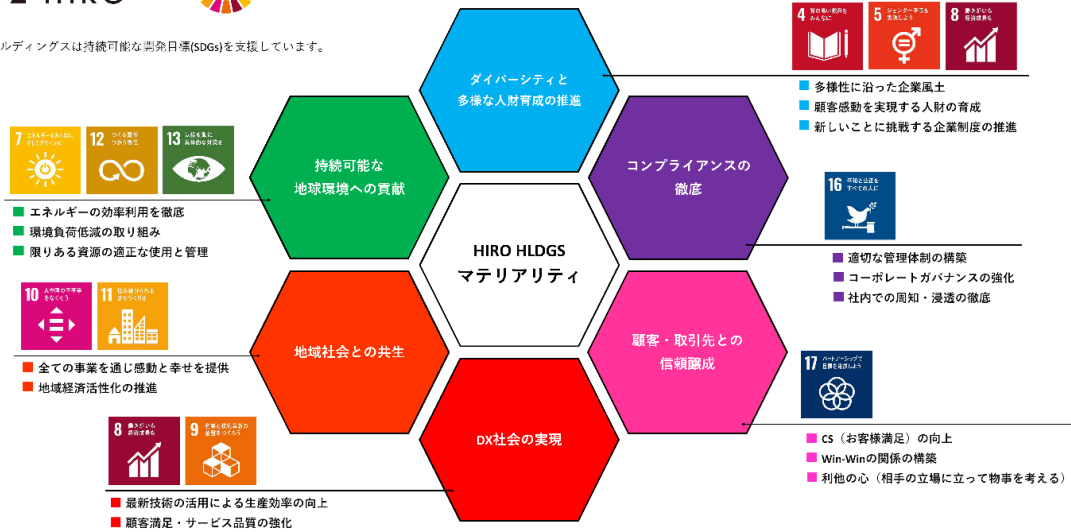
HIRO

ルディングスは持続可能な開発目標(SDGs)を支援しています。

4 質の高い教育をみんなに
5 ジェンダー平等を実現しよう
8 働きがいも経済成長も

ダイバーシティと多様な人財育成の推進

■ 多様性に沿った企業風土
■ 顧客感動を実現する人財の育成
■ 新しいことに挑戦する企業制度の推進

7 エネルギーをみんなに そしてクリーンに
12 つくる責任 つかう責任
13 気候変動に具体的な対策を

持続可能な地球環境への貢献

■ エネルギーの効率利用を徹底
■ 環境負荷低減の取り組み
■ 限りある資源の適正な使用と管理

コンプライアンスの徹底

16 平和と公正をすべての人に

■ 適切な管理体制の構築
■ コーポレートガバナンスの強化
■ 社内での周知・浸透の徹底

HIRO HLDGS
マテリアリティ

10 人や国の不平等をなくそう
11 住み続けられるまちづくりを

地域社会との共生

■ 全ての事業を通じ感動と幸せを提供
■ 地域経済活性化の推進

顧客・取引先との信頼醸成

17 パートナーシップで目標を達成しよう

8 働きがいも経済成長も
9 産業と技術革新の基盤をつくろう

DX社会の実現

■ CS（お客様満足）の向上
■ Win-Winの関係の構築
■ 利他の心（相手の立場に立って物事を考える）

■ 最新技術の活用による生産効率の向上
■ 顧客満足・サービス品質の強化